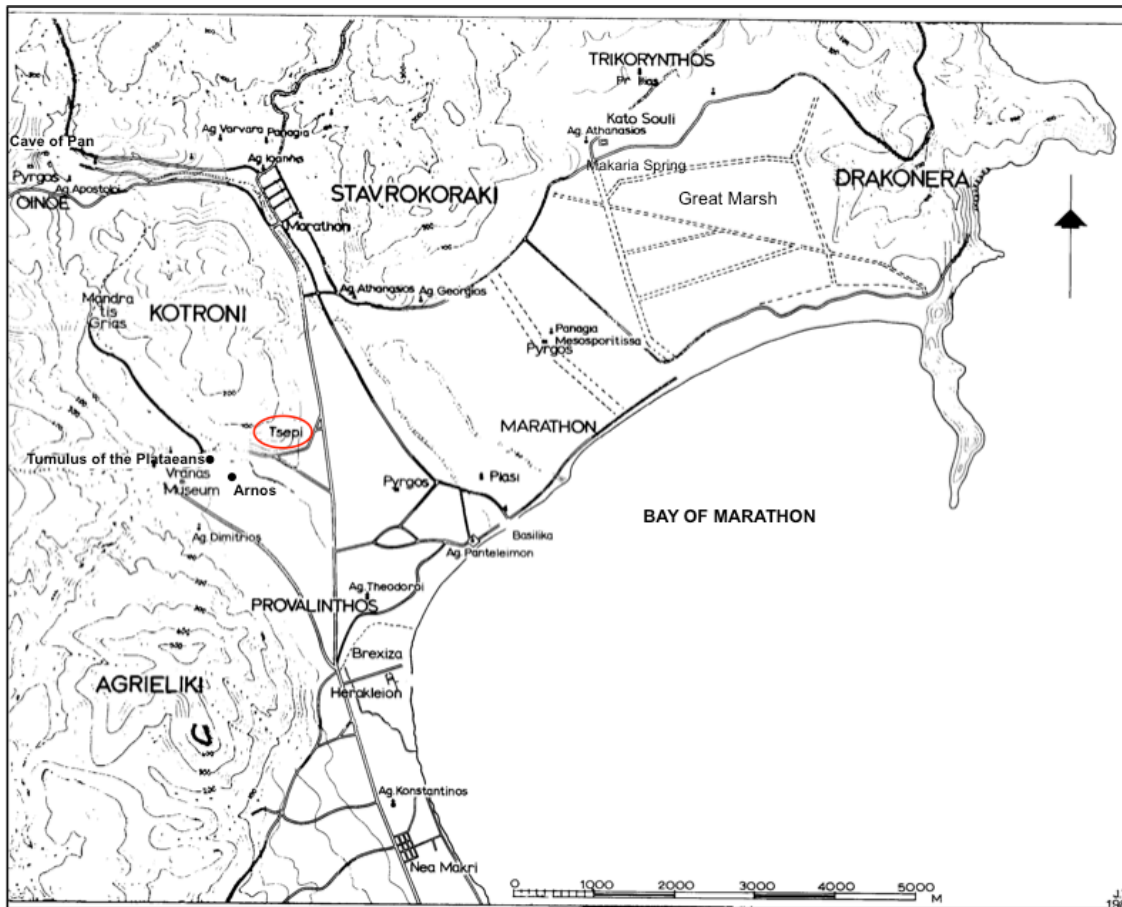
TRIKORYNTHOS
Pr. Ilias
Kato Souli
Ag. Athanasios
Makaria Spring
Great Marsh
DRAKONERA
Cave of Pan
Ag. Varvara
Panagia
Ag. Ioannis
Pyrgos
Ag. Apostoloi
OINOE
STAVROKORAKI
Marathon
Ag. Athanasios
Ag. Georgios
Mandra tis Grias
KOTRONI
Panagia Mesosporitissa
Pyrgos
Tsepi
MARATHON
Tumulus of the Plataeans
Vranas
Museum
Arnos
Pyrgos
Plasi
BAY OF MARATHON
Basilika
Ag. Panteleimon
Ag. Dimitrios
Ag. Theodoroi
PROVALINTHOS
Brexiza
AGRIELIKI
Herakleion
Ag. Konstantinos
Nea Makri
0 1000 2000 3000 4000 5000 M
J. 19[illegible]